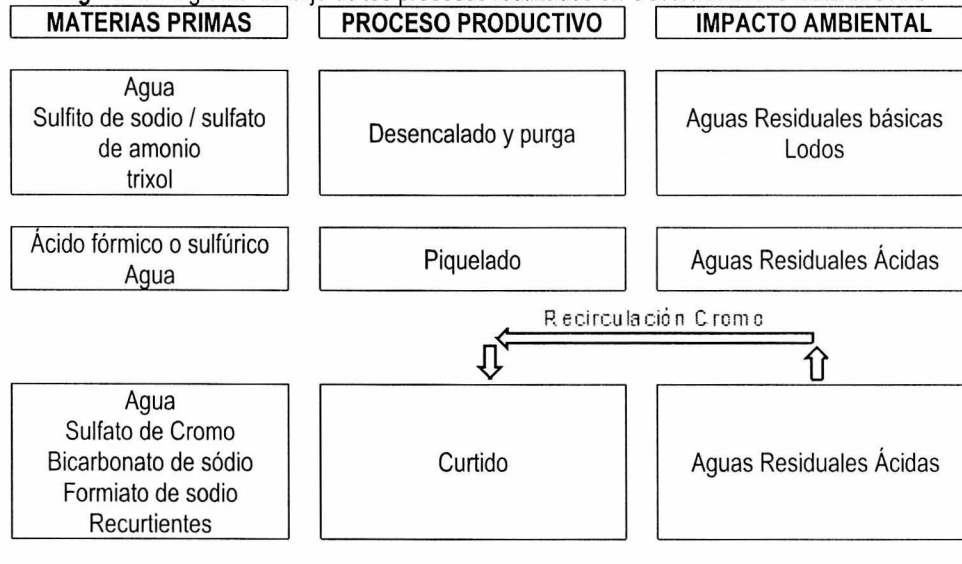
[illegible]

| MATERIAS PRIMAS | PROCESO PRODUCTIVO | IMPACTO AMBIENTAL |
|---|---|---|
| Agua<br>Sulfito de sodio / sulfato de amonio<br>trixol | Desencalado y purga | Aguas Residuales básicas<br>Lodos |
| Ácido fórmico o sulfúrico<br>Agua | Piquelado | Aguas Residuales Ácidas |
| Agua<br>Sulfato de Cromo<br>Bicarbonato de sódio<br>Formiato de sodio<br>Recurtientes | Curtido | Aguas Residuales Ácidas |

Recirculación Cromo